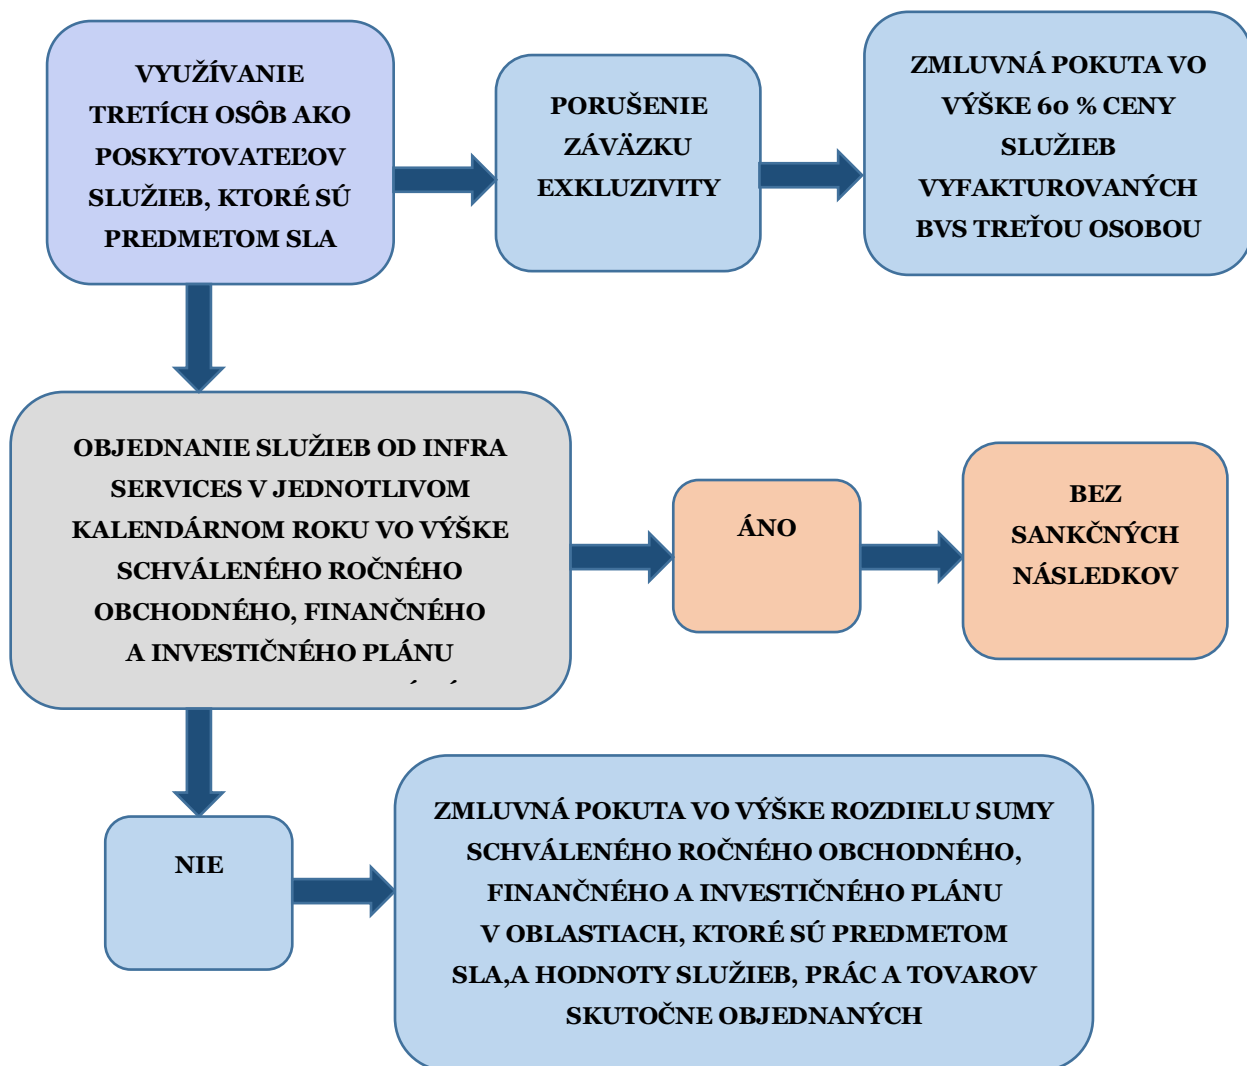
VYUŽÍVANIE TRETÍCH OSÔB AKO POSKYTOVATEĽOV SLUŽIEB, KTORÉ SÚ PREDMETOM SLA

PORUŠENIE ZÁVÄZKU EXKLUZIVITY

ZMLUVNÁ POKUTA VO VÝŠKE 60 % CENY SLUŽIEB VYFAKTUROVANÝCH BVS TREŤOU OSOBOU

OBJEDNANIE SLUŽIEB OD INFRA SERVICES V JEDNOTLIVOM KALENDÁRNOM ROKU VO VÝŠKE SCHVÁLENÉHO ROČNÉHO OBCHODNÉHO, FINANČNÉHO A INVESTIČNÉHO PLÁNU

ÁNO

BEZ SANKČNÝCH NÁSLEDKOV

NIE

ZMLUVNÁ POKUTA VO VÝŠKE ROZDIELU SUMY SCHVÁLENÉHO ROČNÉHO OBCHODNÉHO, FINANČNÉHO A INVESTIČNÉHO PLÁNU V OBLASTIACH, KTORÉ SÚ PREDMETOM SLA,A HODNOTY SLUŽIEB, PRÁC A TOVAROV SKUTOČNE OBJEDNANÝCH